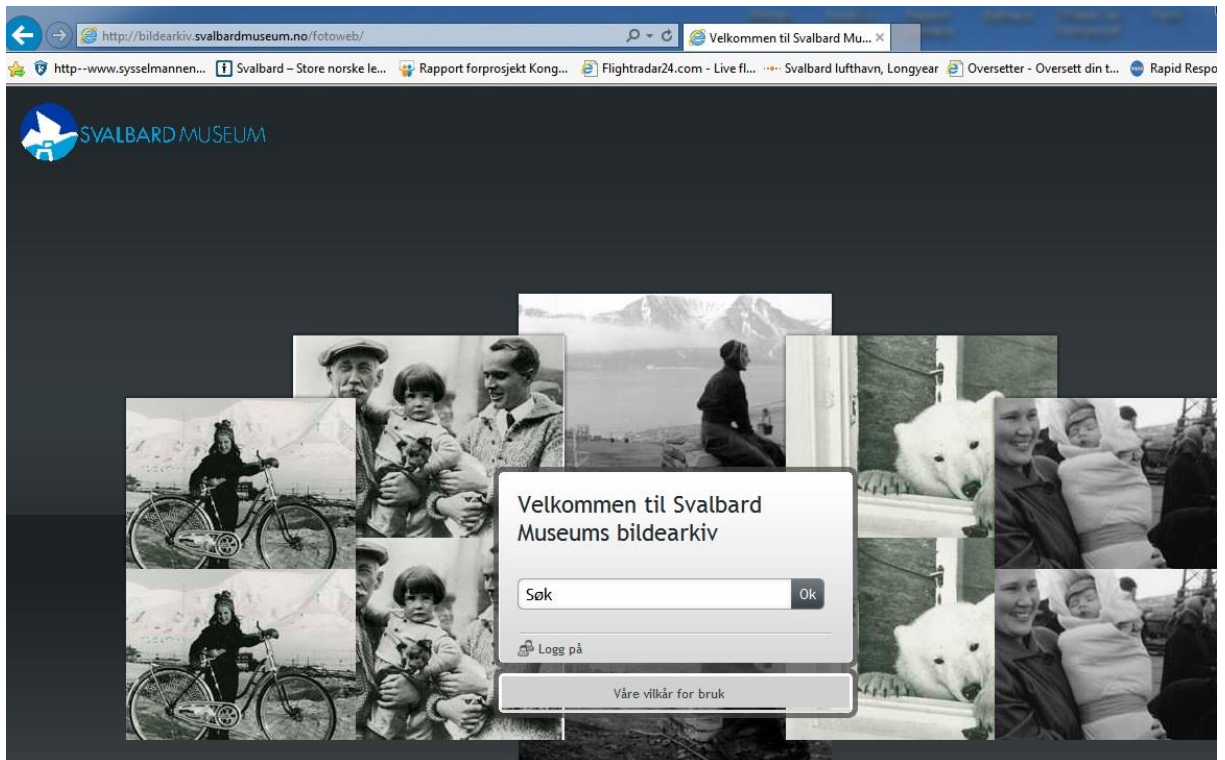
http://bildearkiv.svalbardmuseum.no/fotoweb/

Velkommen til Svalbard Mu... ×

http--www.sysselmannen... Svalbard – Store norske le... Rapport forprosjekt Kong... Flightradar24.com - Live fl... Svalbard lufthavn, Longyear Oversetter - Oversett din t... Rapid Respo

SVALBARD MUSEUM

Velkommen til Svalbard Museums bildearkiv

Søk

Ok

Logg på

Våre vilkår for bruk